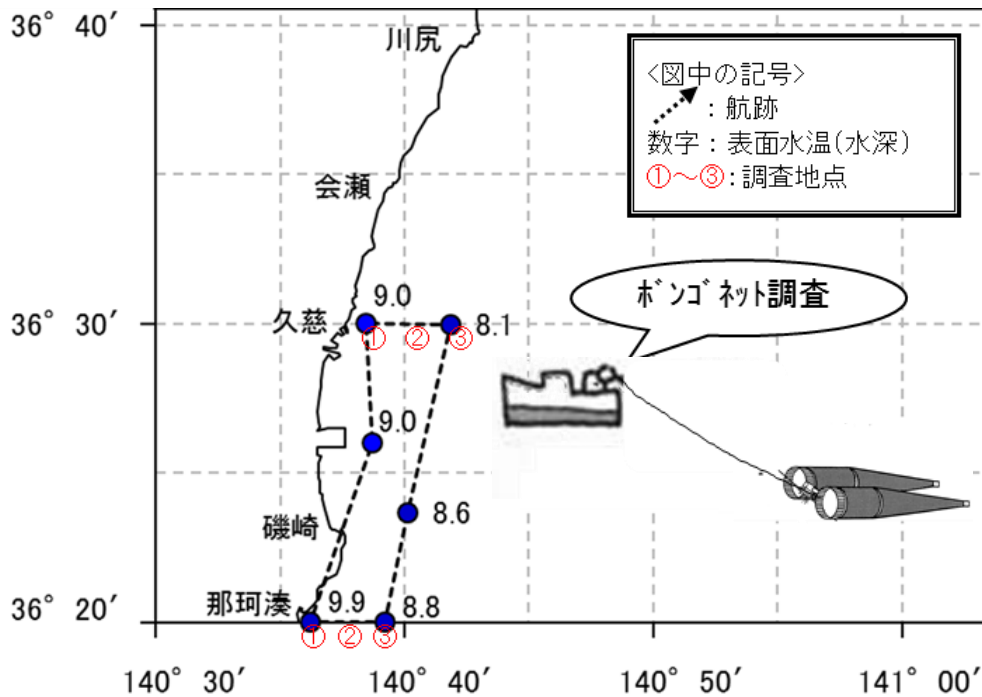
36° 40′

川尻

<図中の記号>
：航跡
数字：表面水温(水深)
①～③：調査地点

会瀬

ボンゴネット調査

36° 30′

久慈

9.0

8.1

① ② ③

9.0

磯崎

8.6

36° 20′

那珂湊

9.9

8.8

① ② ③

140° 30′

140° 40′

140° 50′

141° 00′